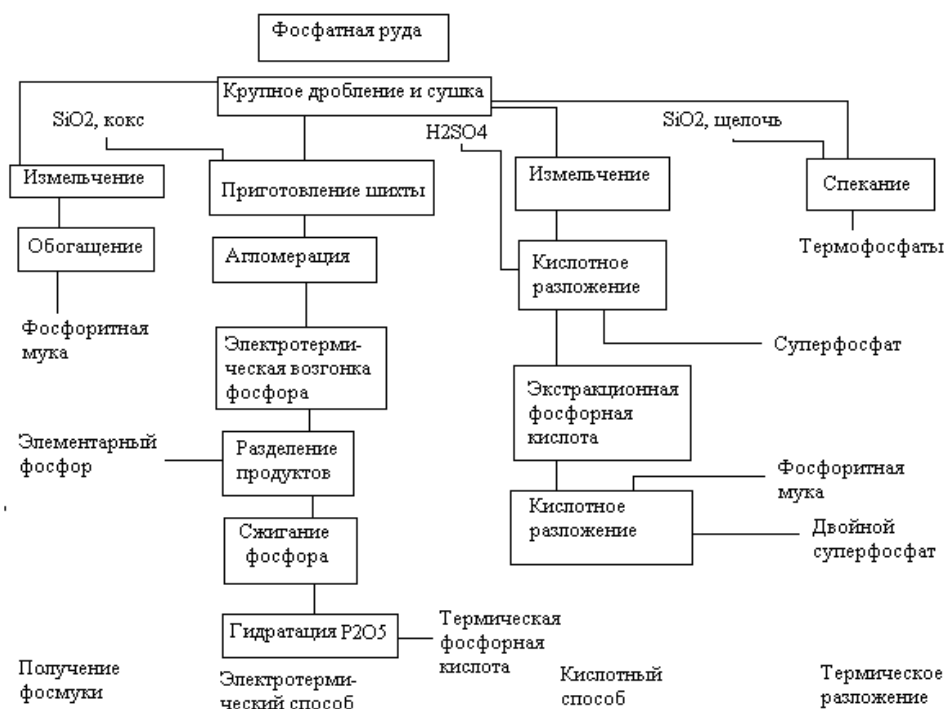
Фосфатная руда

Крупное дробление и сушка

SiO2, кокс

H2SO4

SiO2, щелочь

Измельчение

Приготовление шихты

Измельчение

Спекание

Обогащение

Агломерация

Термофосфаты

Кислотное разложение

Фосфоритная мука

Электротермическая возгонка фосфора

Суперфосфат

Экстракционная фосфорная кислота

Элементарный фосфор

Разделение продуктов

Фосфоритная мука

Кислотное разложение

Двойной суперфосфат

Сжигание фосфора

Гидратация P2O5

Термическая фосфорная кислота

Получение фосмуки

Электротермический способ

Кислотный способ

Термическое разложение